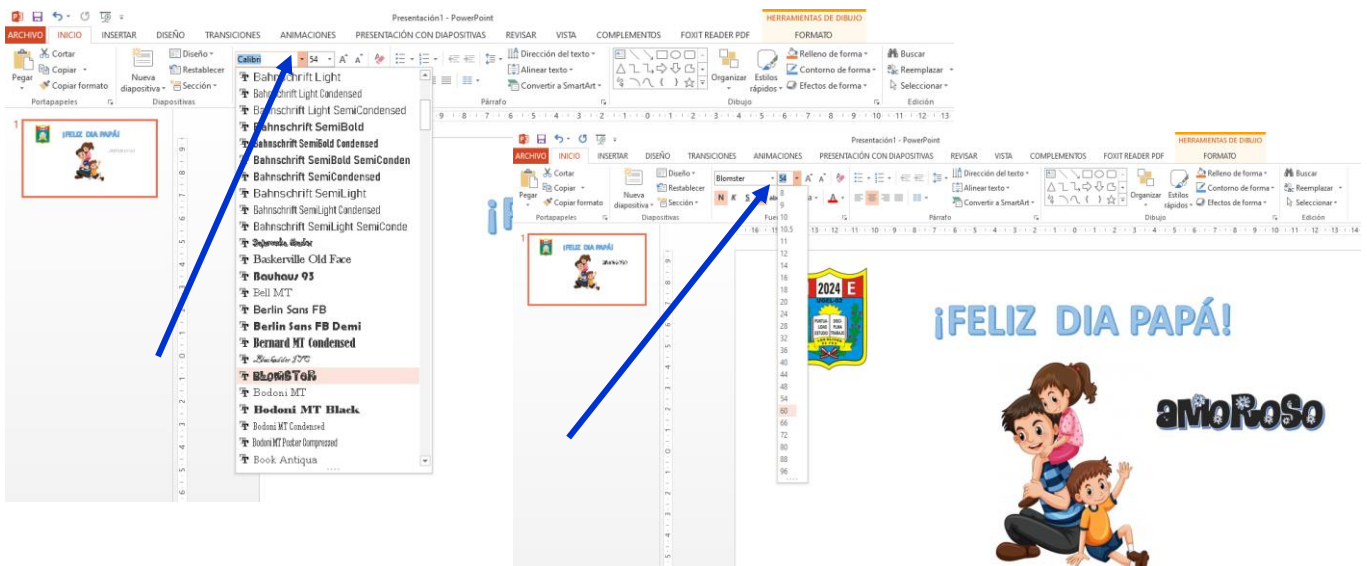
Presentación1 - PowerPoint

HERRAMIENTAS DE DIBUJO

ARCHIVO INICIO INSERTAR DISEÑO TRANSICIONES ANIMACIONES PRESENTACIÓN CON DIAPOSITIVAS REVISAR VISTA COMPLEMENTOS FOXIT READER PDF FORMATO

Cortar
Copiar
Pegar
Copiar formato
Portapapeles
Nueva diapositiva
Diseño
Restablecer
Sección
Diapositivas
Calibri 54
Dirección del texto
Alinear texto
Convertir a SmartArt
Párrafo
Organizar
Estilos rápidos
Relleno de forma
Contorno de forma
Efectos de forma
Dibujo
Buscar
Reemplazar
Seleccionar
Edición

Bahnschrift Light
Bahnschrift Light Condensed
Bahnschrift Light SemiCondensed
Bahnschrift SemiBold
Bahnschrift SemiBold Condensed
Bahnschrift SemiBold SemiConden
Bahnschrift SemiCondensed
Bahnschrift SemiLight
Bahnschrift SemiLight Condensed
Bahnschrift SemiLight SemiConde
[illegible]
Baskerville Old Face
Bauhaus 93
Bell MT
Berlin Sans FB
Berlin Sans FB Demi
Bernard MT Condensed
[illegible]
BLOMSTER
Bodoni MT
Bodoni MT Black
Bodoni MT Condensed
Bodoni MT Poster Compressed
Book Antiqua

1
¡FELIZ DIA PAPÁ!

Presentación1 - PowerPoint

HERRAMIENTAS DE DIBUJO

ARCHIVO INICIO INSERTAR DISEÑO TRANSICIONES ANIMACIONES PRESENTACIÓN CON DIAPOSITIVAS REVISAR VISTA COMPLEMENTOS FOXIT READER PDF FORMATO

Cortar
Copiar
Pegar
Copiar formato
Portapapeles
Nueva diapositiva
Diseño
Restablecer
Sección
Diapositivas
Blomster 54
Fuente
Dirección del texto
Alinear texto
Convertir a SmartArt
Párrafo
Organizar
Estilos rápidos
Relleno de forma
Contorno de forma
Efectos de forma
Dibujo
Buscar
Reemplazar
Seleccionar
Edición

8
9
10
10.5
11
12
14
16
18
20
24
28
32
36
40
44
48
54
60
66
72
80
88
96

1
¡FELIZ DIA PAPÁ!

2024 E

¡FELIZ DIA PAPÁ!

amoroso